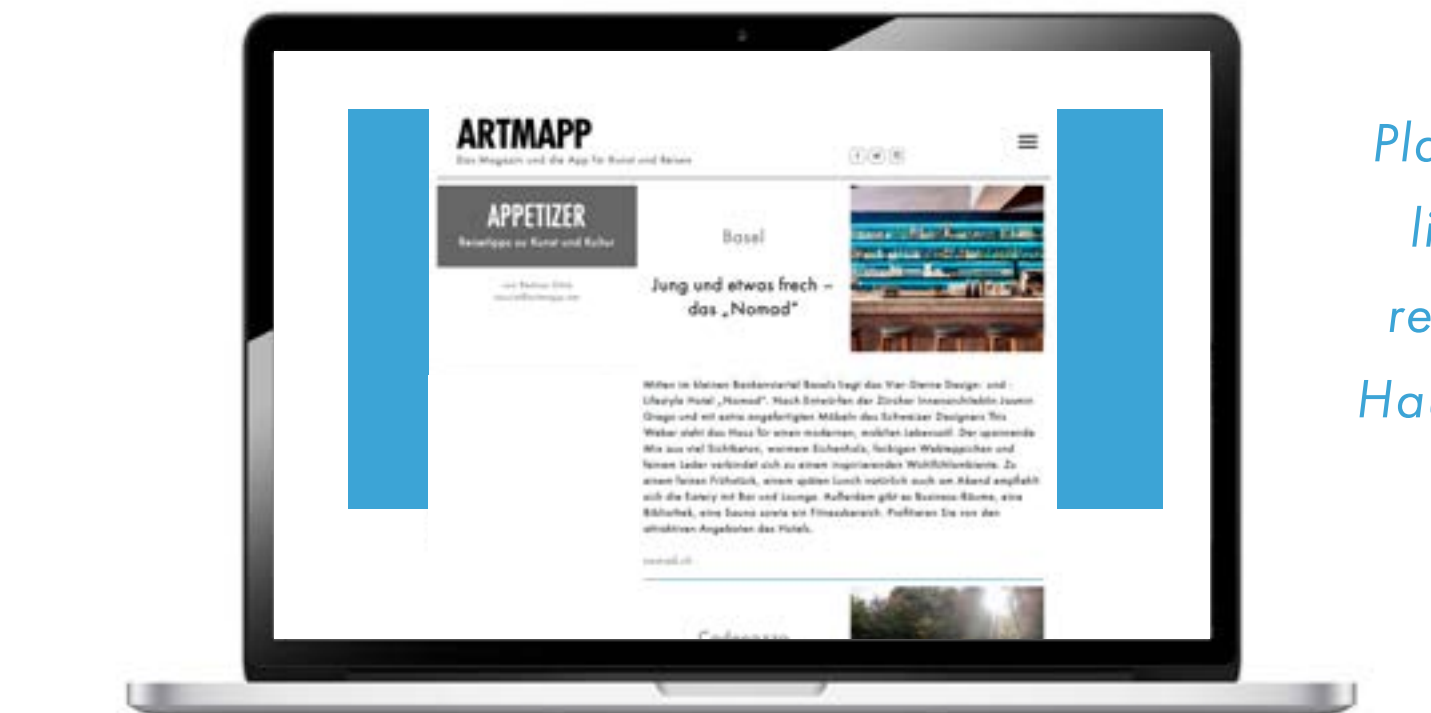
ARTMAPP
Das Magazin und die App für Kunst und Reisen

APPETIZER
Reisetipps zu Kunst und Kultur

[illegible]

Basel

Jung und etwas frech – das „Nomad"

Mitten im kleinen Bankenviertel Basels liegt das Vier-Sterne Design- und Lifestyle Hotel „Nomad". Nach Entwürfen der Zürcher Innenarchitektin Jasmin Grego und mit extra angefertigten Möbeln des Schweizer Designers This Weber steht das Haus für einen modernen, mobilen Lebensstil. Der spannende Mix aus viel Sichtbeton, warmem Eichenholz, farbigen Webteppichen und feinem Leder verbindet sich zu einem inspirierenden Wohlfühlambiente. Zu einem feinen Frühstück, einem späten Lunch natürlich auch am Abend empfiehlt sich die Eatery mit Bar und Lounge. Außerdem gibt es Business-Räume, eine Bibliothek, eine Sauna sowie ein Fitnessbereich. Profitieren Sie von den attraktiven Angeboten des Hotels.

nomad.ch

Cadenazzo

Pla
li
re
Ha